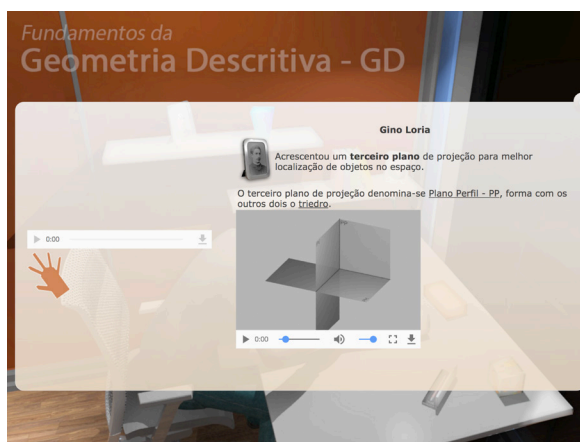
Fundamentos da
Geometria Descritiva - GD

Gino Loria

Acrescentou um **terceiro plano** de projeção para melhor localização de objetos no espaço.

O terceiro plano de projeção denomina-se Plano Perfil - PP, forma com os outros dois o triedro.

0:00

0:00